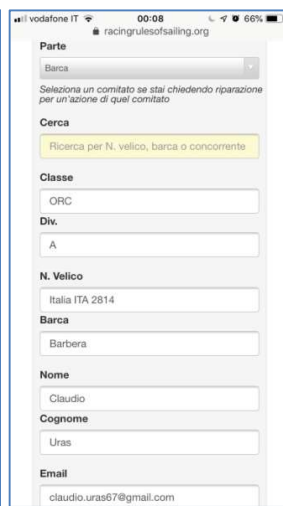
vodafone IT 00:08 66%
racingrulesofsailing.org

Parte

Barca

Seleziona un comitato se stai chiedendo riparazione per un'azione di quel comitato

Cerca

Ricerca per N. velico, barca o concorrente

Classe

ORC

Div.

A

N. Velico

Italia ITA 2814

Barca

Barbera

Nome

Claudio

Cognome

Uras

Email

claudio.uras67@gmail.com